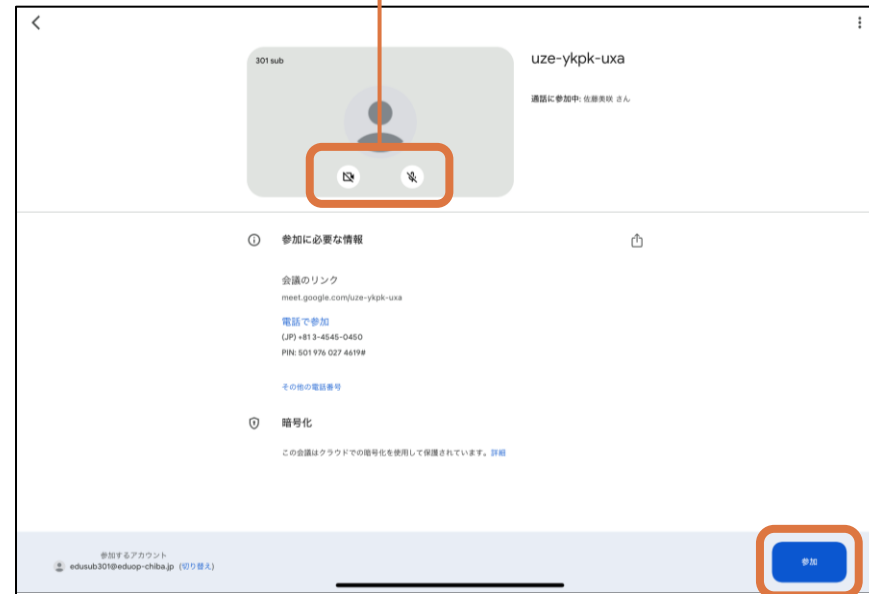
301 sub

uze-ykpk-uxa

通話に参加中: 佐藤美咲 さん

参加に必要な情報

会議のリンク

meet.google.com/uze-ykpk-uxa

電話で参加

(JP) +81 3-4545-0450

PIN: 501 976 027 4619#

その他の電話番号

暗号化

この会議はクラウドでの暗号化を使用して保護されています。詳細

参加するアカウント

edusub301@eduop-chiba.jp (切り替え)

参加